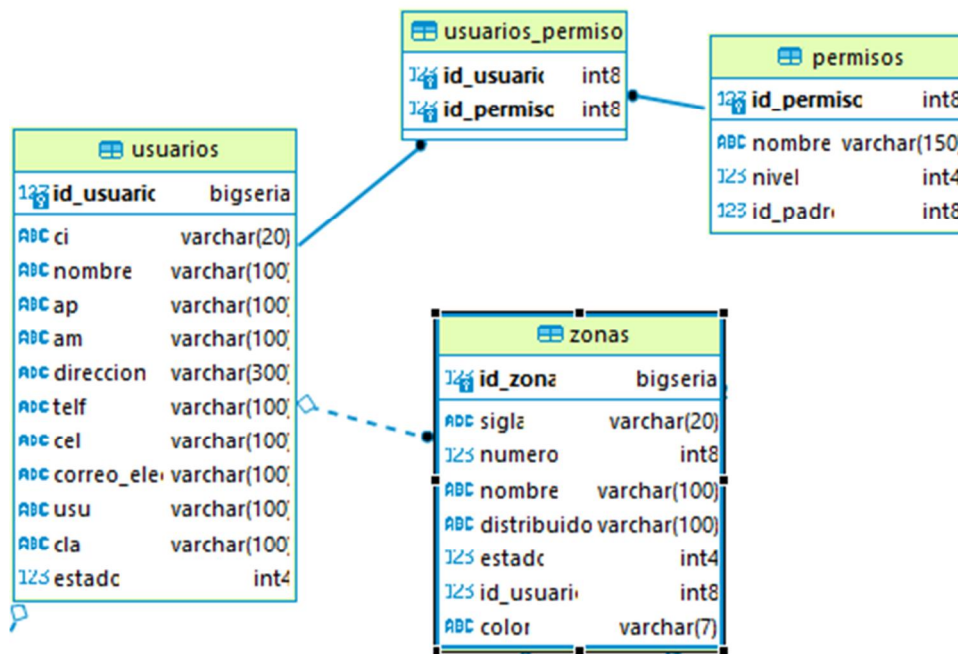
usuarios_permiso

| | |
|---|---|
| id_usuaric | int8 |
| id_permisc | int8 |

permisos

| | |
|---|---|
| id_permisc | int8 |
| nombre | varchar(150 |
| nivel | int4 |
| id_padre | int8 |

usuarios

| | |
|---|---|
| id_usuaric | bigseria |
| ci | varchar(20) |
| nombre | varchar(100) |
| ap | varchar(100) |
| am | varchar(100) |
| direccion | varchar(300) |
| telf | varchar(100) |
| cel | varchar(100) |
| correo_ele | varchar(100) |
| usu | varchar(100) |
| cla | varchar(100) |
| estadc | int4 |

zonas

| | |
|---|---|
| id_zona | bigseria |
| sigla | varchar(20) |
| numero | int8 |
| nombre | varchar(100) |
| distribuido | varchar(100) |
| estadc | int4 |
| id_usuari | int8 |
| color | varchar(7) |